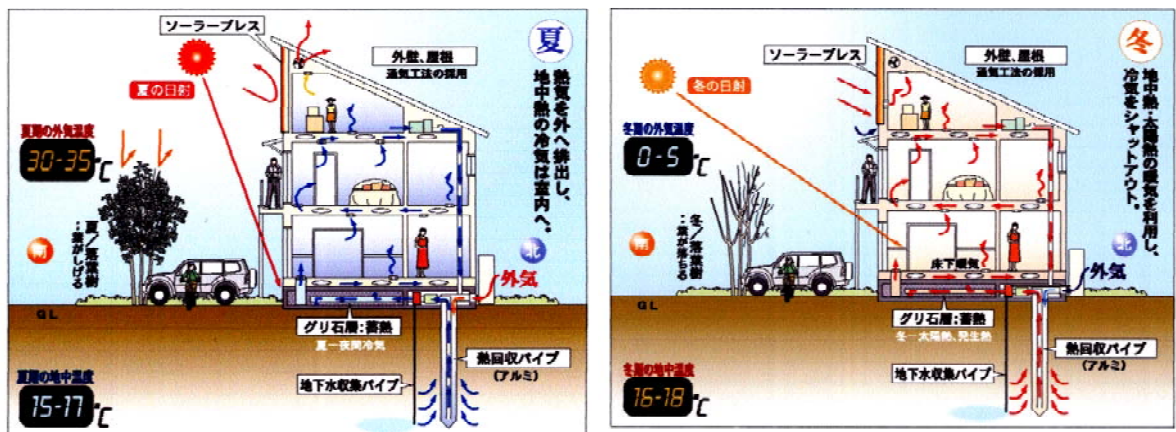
ソーラーブレス

夏

外壁、屋根
通気工法の採用

熱気を外へ排出し、地中熱の冷気は室内へ。

夏の日射

夏期の外気温度
30-35 ℃

夏／落葉樹：葉が茂る

南

北

外気

GL

グリ石層：蓄熱
夏…夜間冷気

熱回収パイプ
（アルミ）

夏期の地中温度
15-17 ℃

地下水収集パイプ

ソーラーブレス

冬

外壁、屋根
通気工法の採用

地中熱・太陽熱の暖気を利用し、冷気をシャットアウト。

冬の日射

冬期の外気温度
0-5 ℃

冬／落葉樹：葉が落ちる

南

北

床下暖気

外気

GL

グリ石層：蓄熱
冬…太陽熱、発生熱

熱回収パイプ
（アルミ）

冬期の地中温度
16-18 ℃

地下水収集パイプ